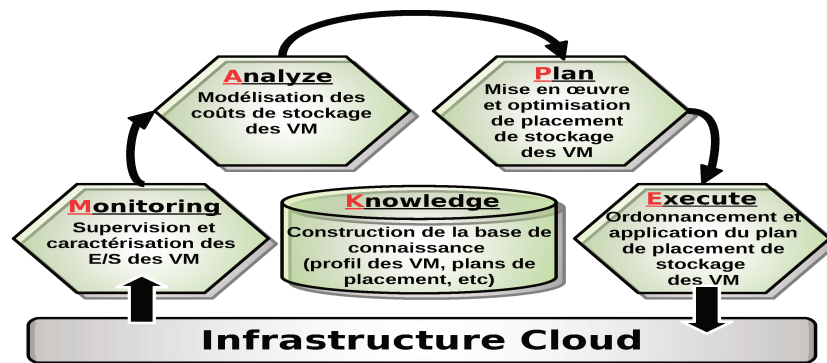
Analyze
Modélisation des coûts de stockage des VM

Plan
Mise en œuvre et optimisation de placement de stockage des VM

Monitoring
Supervision et caractérisation des E/S des VM

Knowledge
Construction de la base de connaissance (profil des VM, plans de placement, etc)

Execute
Ordonnancement et application du plan de placement de stockage des VM

Infrastructure Cloud